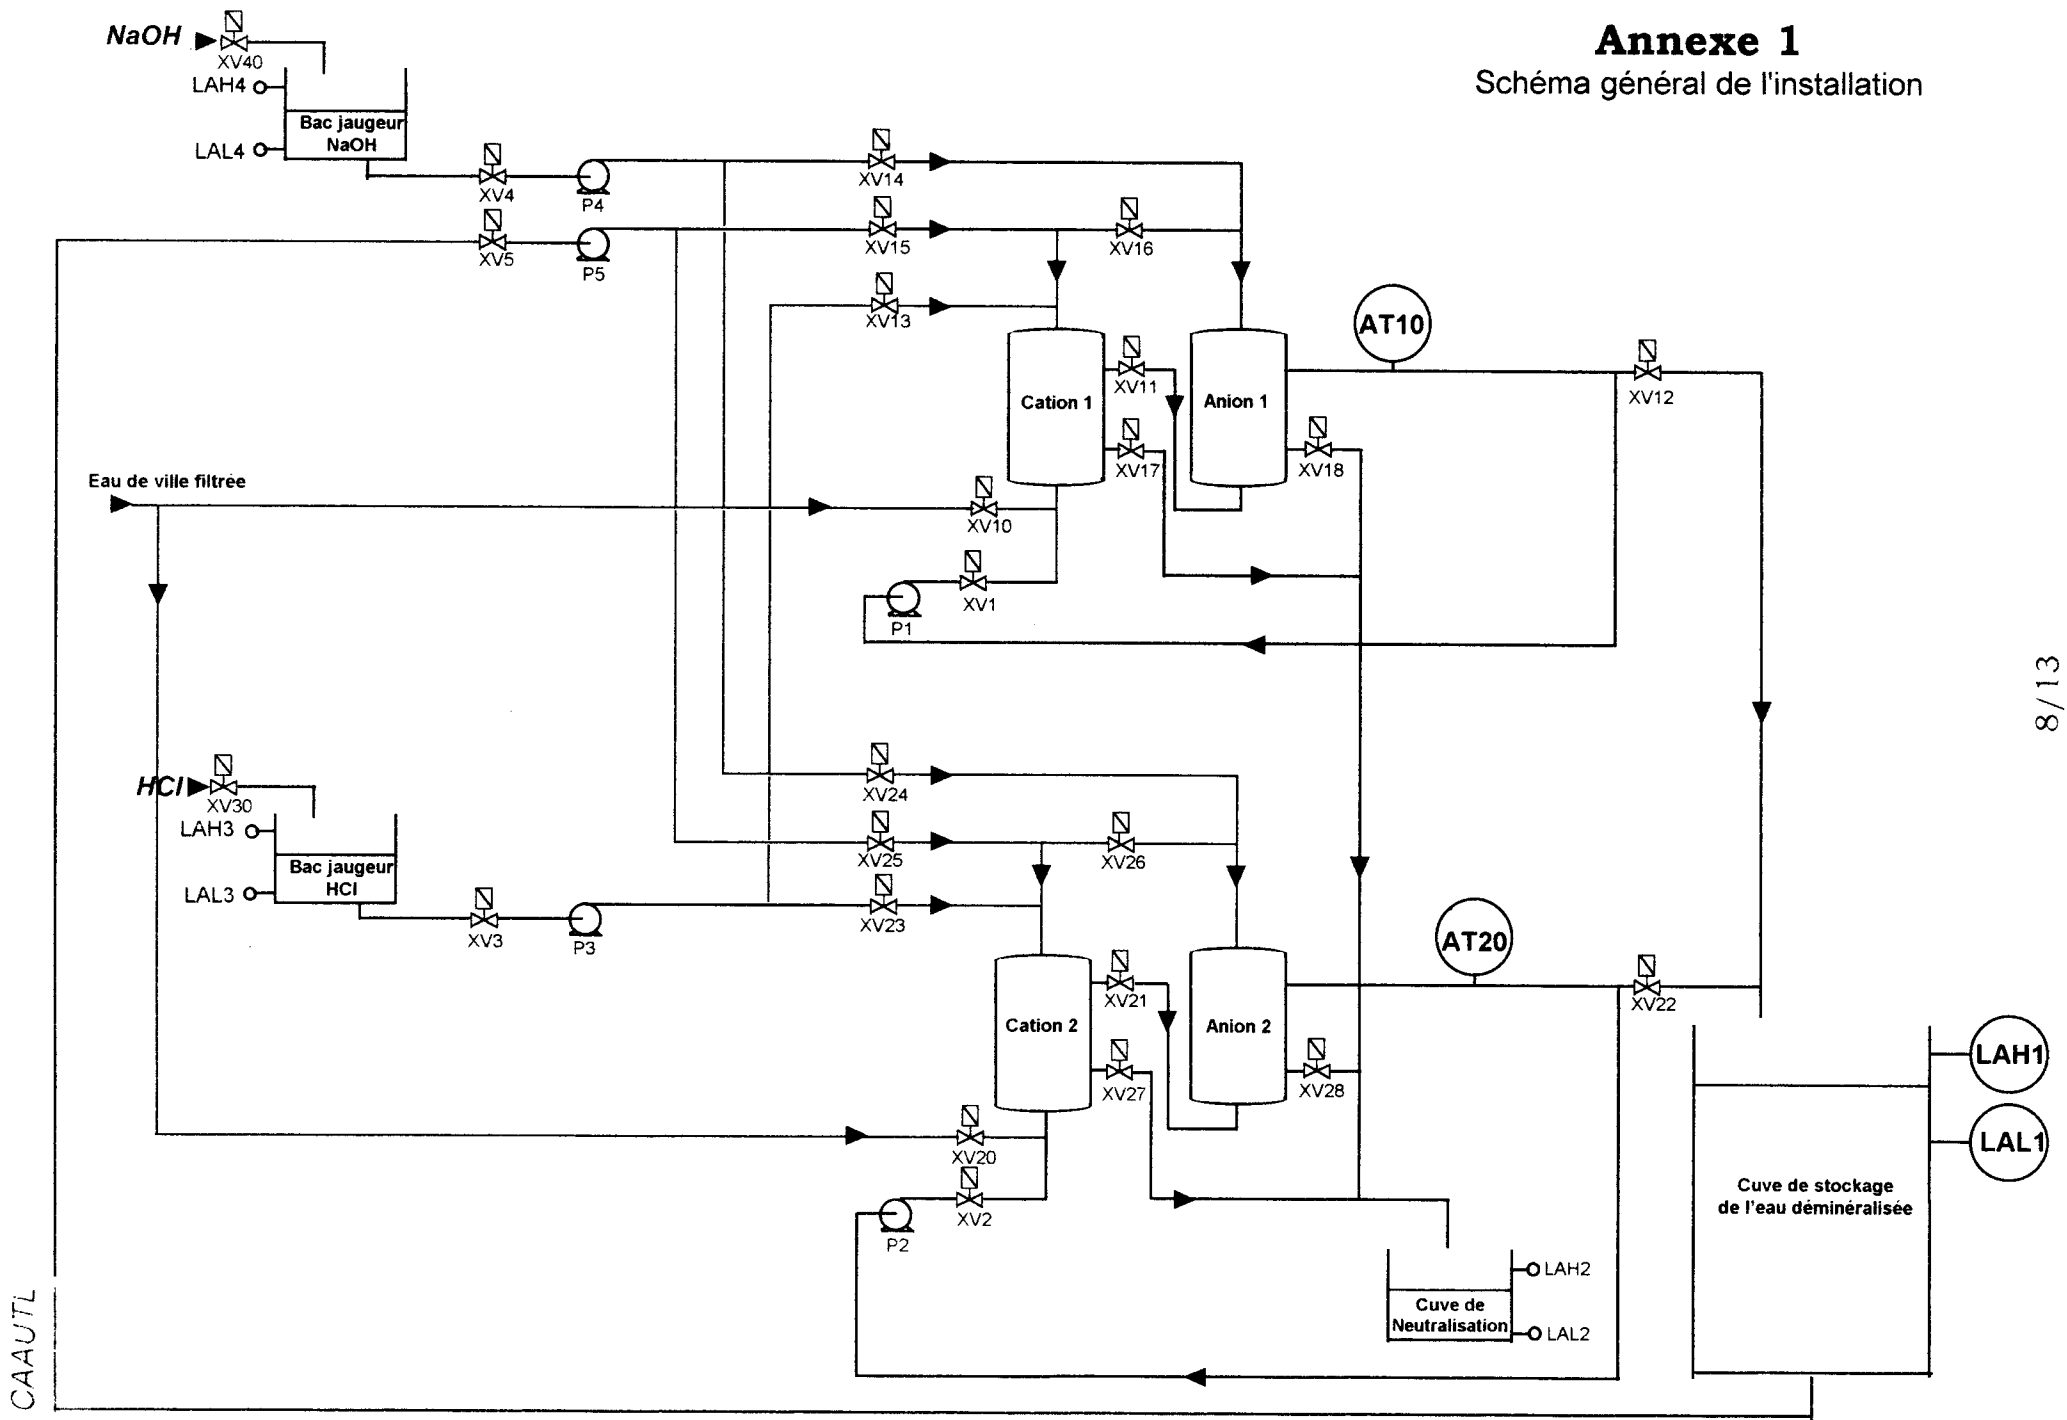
Annexe 1
Schéma général de l'installation

NaOH
XV40
LAH4
Bac jaugeur NaOH
LAL4
XV4
P4
XV14
XV5
P5
XV15
XV16
XV13
AT10
Cation 1
XV11
Anion 1
XV12
XV17
XV18
Eau de ville filtrée
XV10
XV1
P1

HCl
XV30
LAH3
Bac jaugeur HCl
LAL3
XV3
P3
XV24
XV25
XV26
XV23
AT20
Cation 2
XV21
Anion 2
XV22
XV27
XV28
XV20
XV2
P2
LAH1
LAL1
Cuve de stockage de l'eau déminéralisée
LAH2
Cuve de Neutralisation
LAL2

8/13

CAAUTL